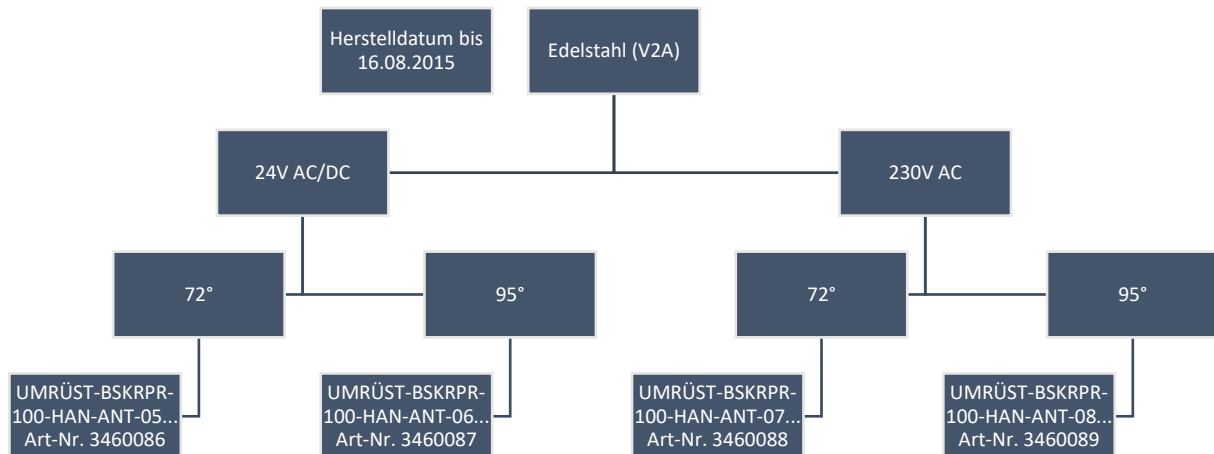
Herstelldatum bis 16.08.2015

Edelstahl (V2A)

24V AC/DC

230V AC

72°

95°

72°

95°

UMRÜST-BSKRPR-100-HAN-ANT-05...
Art-Nr. 3460086

UMRÜST-BSKRPR-100-HAN-ANT-06...
Art-Nr. 3460087

UMRÜST-BSKRPR-100-HAN-ANT-07...
Art-Nr. 3460088

UMRÜST-BSKRPR-100-HAN-ANT-08...
Art-Nr. 3460089